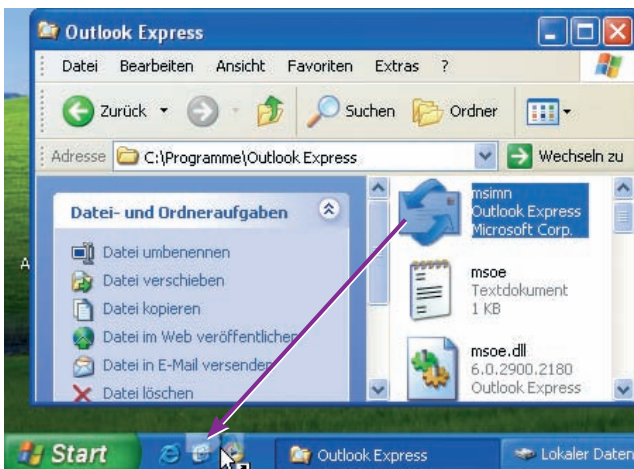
Outlook Express

Datei Bearbeiten Ansicht Favoriten Extras ?

Zurück Suchen Ordner

Adresse C:\Programme\Outlook Express Wechseln zu

Datei- und Ordneraufgaben

Datei umbenennen
Datei verschieben
Datei kopieren
Datei im Web veröffentlichen
Datei in E-Mail versenden
Datei löschen

msimn
Outlook Express
Microsoft Corp.

msoe
Textdokument
1 KB

msoe.dll
6.0.2900.2180
Outlook Express

Start Outlook Express Lokaler Daten